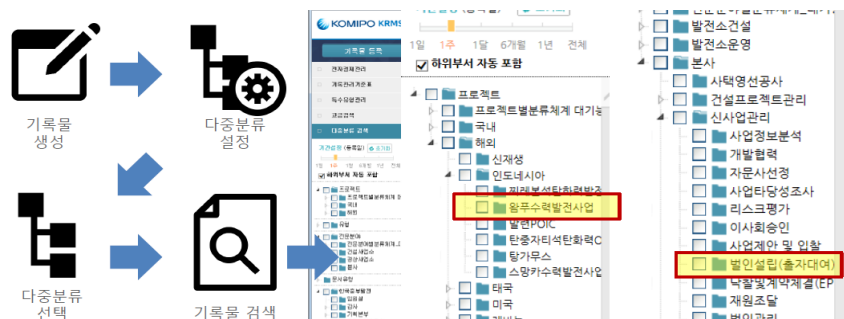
기록물 생성

다중분류 설정

다중분류 선택

기록물 검색

KOMIPO KRMS

기록물 등록

1일 1주 1달 6개월 1년 전체

하위부서 자동 포함

프로젝트
프로젝트별분류체계 대기능
국내
해외
신재생
인도네시아
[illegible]
왐푸수력발전사업
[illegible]
탄중자티석탄화력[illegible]
탕가무스
스망카수력발전사업
태국
미국
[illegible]

발전소건설
발전소운영
본사
사택영선공사
건설프로젝트관리
신사업관리
사업정보분석
개발협력
자문사선정
사업타당성조사
리스크평가
이사회승인
사업제안 및 입찰
법인설립(출자대여)
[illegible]
재원조달
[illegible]